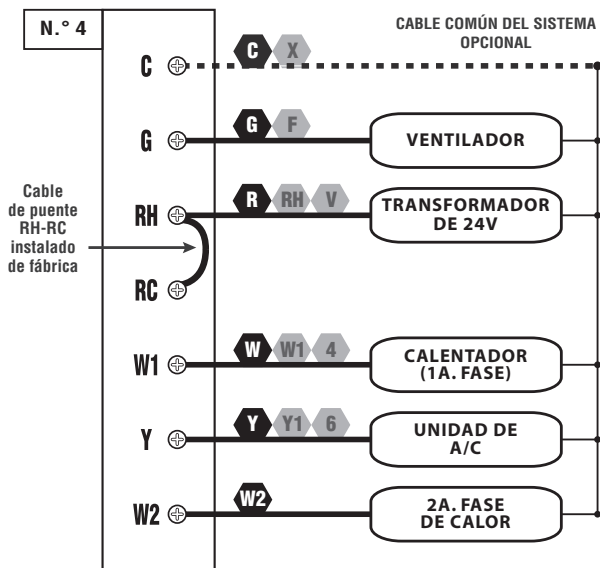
N.° 4

CABLE COMÚN DEL SISTEMA OPCIONAL

C

C X

G

G F

VENTILADOR

Cable de puente RH-RC instalado de fábrica

RH

R RH V

TRANSFORMADOR DE 24V

RC

W1

W W1 4

CALENTADOR (1A. FASE)

Y

Y Y1 6

UNIDAD DE A/C

W2

W2

2A. FASE DE CALOR